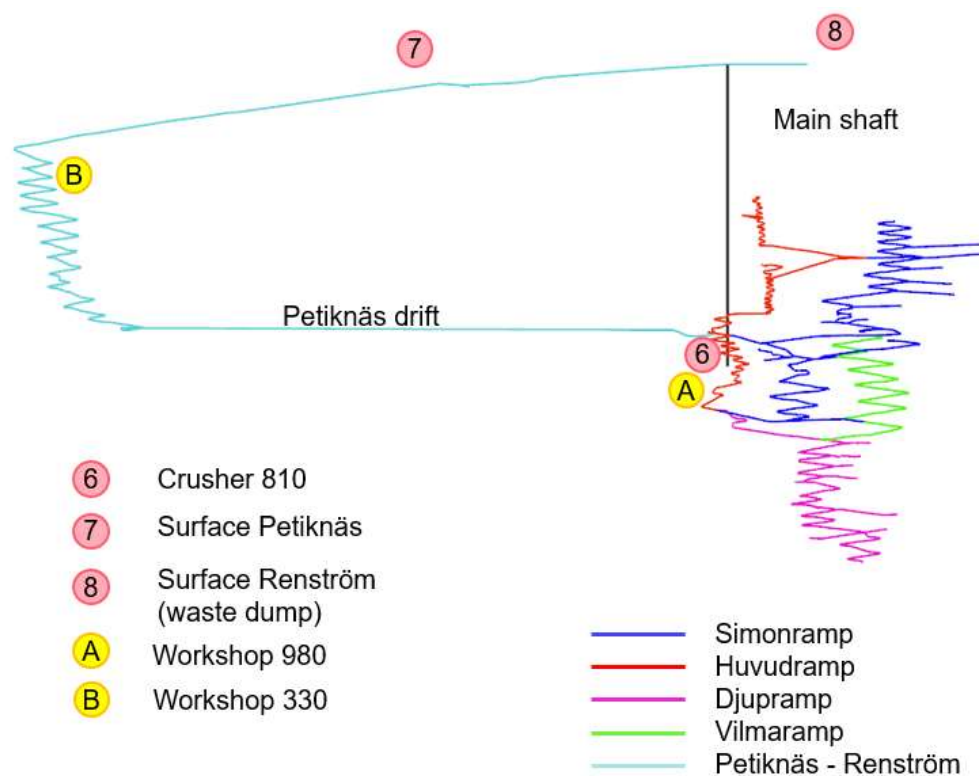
7

8

Main shaft

B

Petiknäs drift

6

A

6 Crusher 810

7 Surface Petiknäs

8 Surface Renström (waste dump)

A Workshop 980

B Workshop 330

Simonramp
Huvudramp
Djupramp
Vilmaramp
Petiknäs - Renström